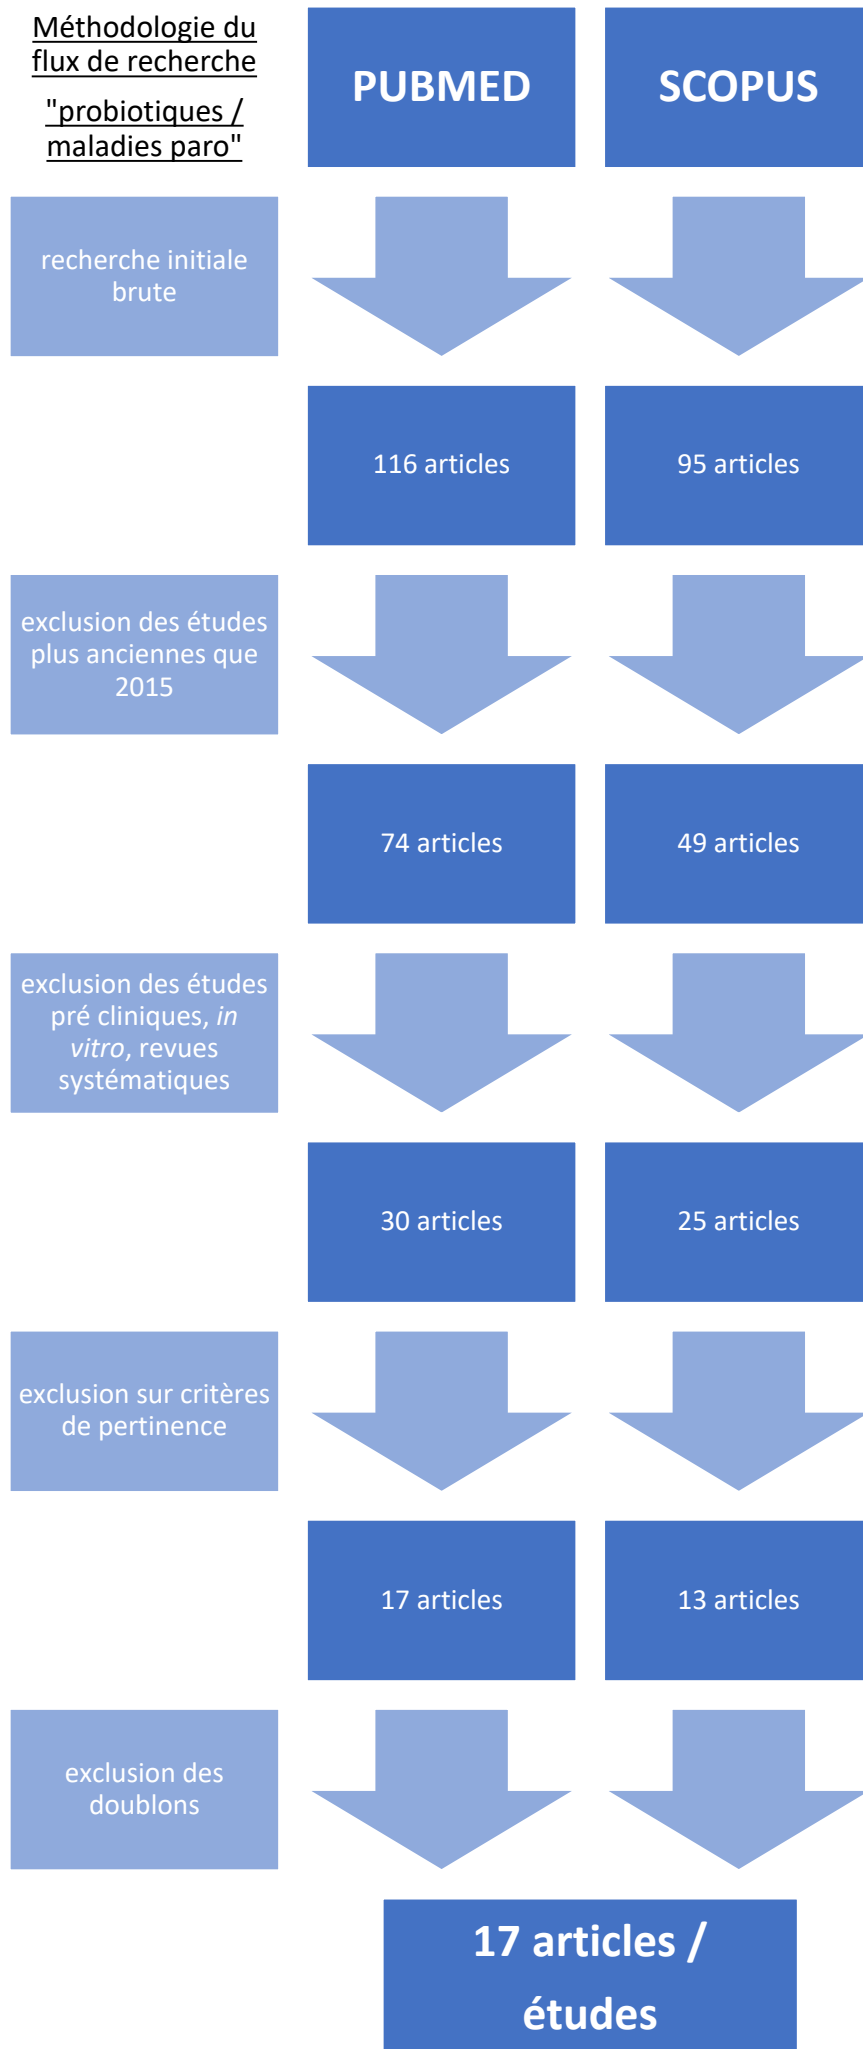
Méthodologie du flux de recherche

"probiotiques / maladies paro"

PUBMED

SCOPUS

recherche initiale brute

116 articles

95 articles

exclusion des études plus anciennes que 2015

74 articles

49 articles

exclusion des études pré cliniques, *in vitro*, revues systématiques

30 articles

25 articles

exclusion sur critères de pertinence

17 articles

13 articles

exclusion des doublons

17 articles / études